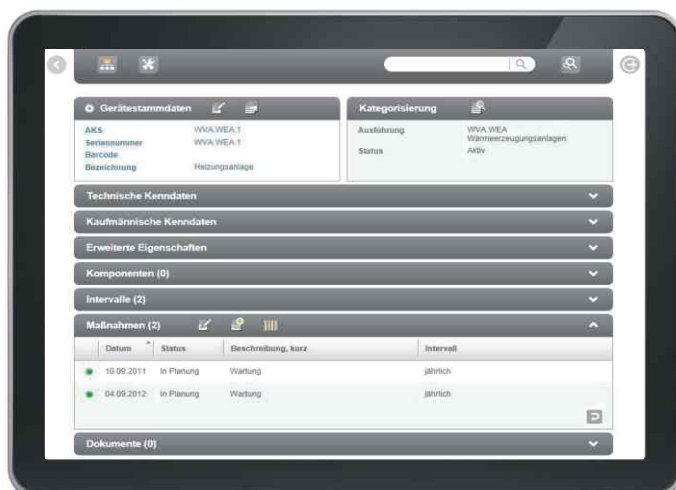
Gerätestammdaten

| | |
|---|---|
| AKS | WVA.WEA.1 |
| Seriennummer | WVA.WEA.1 |
| Barcode | |
| Bezeichnung | Heizungsanlage |

Kategorisierung

| | |
|---|---|
| Ausführung | WVA.WEA Wärmeerzeugungsanlagen |
| Status | Aktiv |

Technische Kenndaten

Kaufmännische Kenndaten

Erweiterte Eigenschaften

Komponenten (0)

Intervalle (2)

Maßnahmen (2)

| Datum | Status | Beschreibung, kurz | Intervall |
|---|---|---|---|
| 10.09.2011 | In Planung | Wartung | jährlich |
| 04.09.2012 | In Planung | Wartung | jährlich |

Dokumente (0)